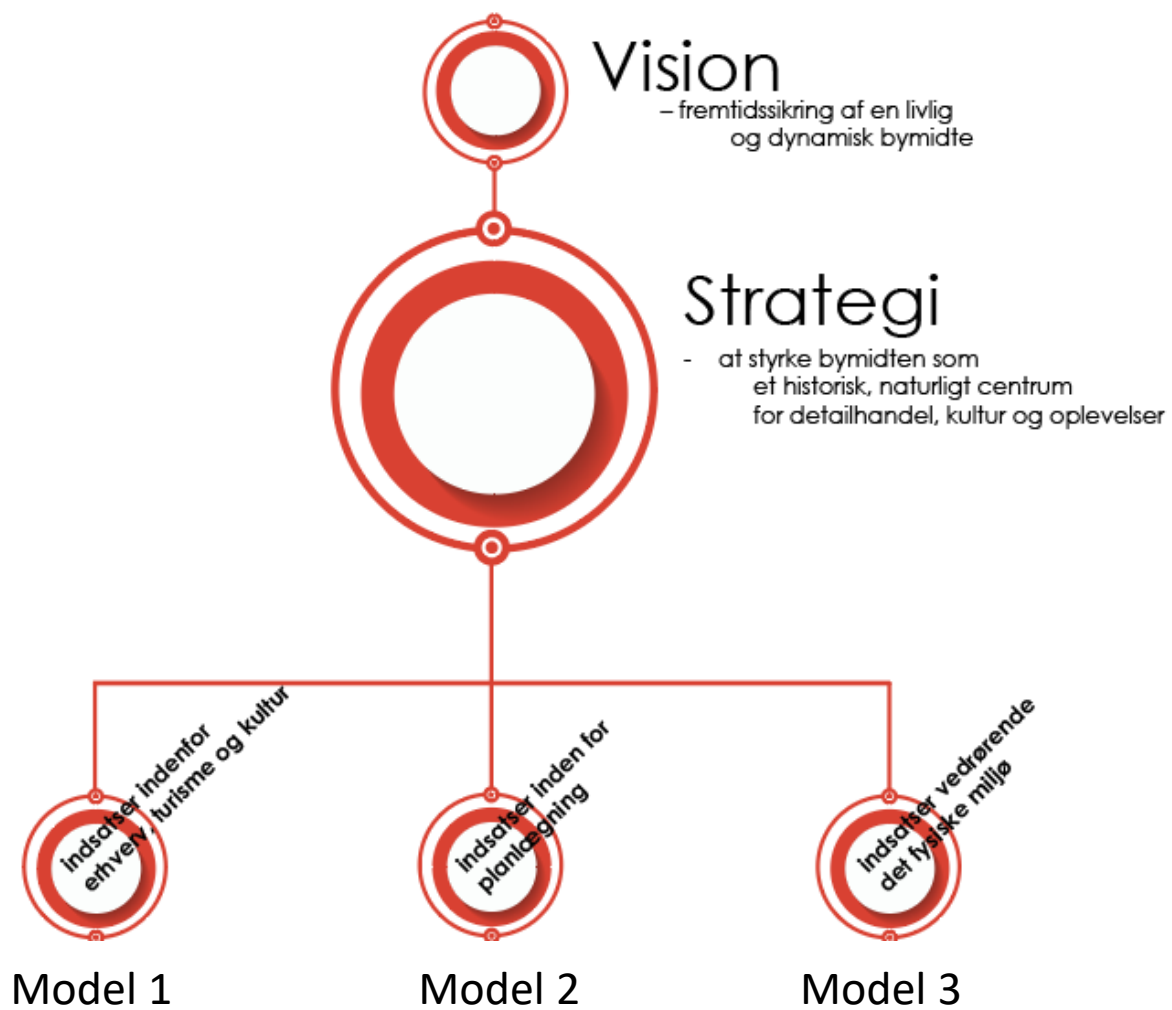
Vision
– fremtidssikring af en livlig og dynamisk bymidte

Strategi
- at styrke bymidten som et historisk, naturligt centrum for detailhandel, kultur og oplevelser

indsatser indenfor erhverv, turisme og kultur

indsatser inden for planlægning

indsatser vedrørende det fysiske miljø

Model 1

Model 2

Model 3